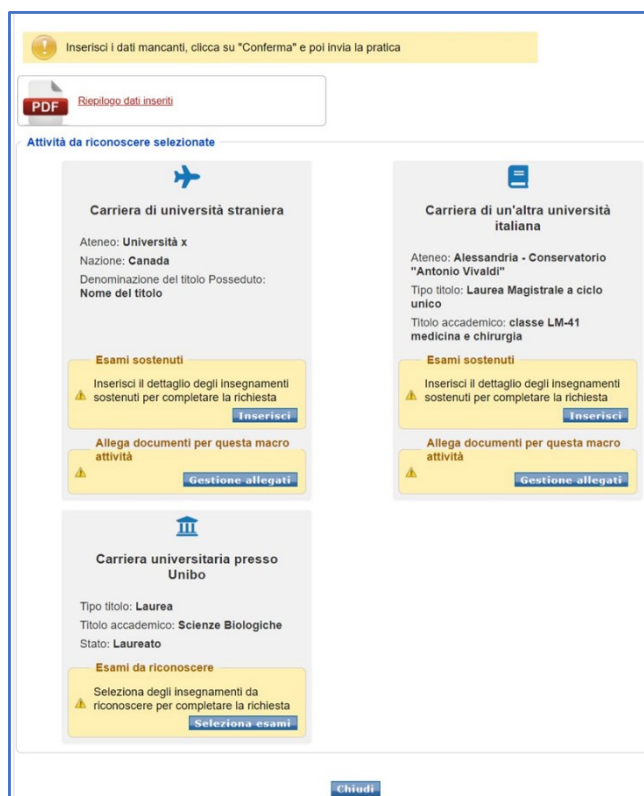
Inserisci i dati mancanti, clicca su "Conferma" e poi invia la pratica

PDF Riepilogo dati inseriti

Attività da riconoscere selezionate

Carriera di università straniera

Ateneo: Università x
Nazione: Canada
Denominazione del titolo Posseduto: Nome del titolo

Esami sostenuti
Inserisci il dettaglio degli insegnamenti sostenuti per completare la richiesta
Inserisci

Allega documenti per questa macro attività
Gestione allegati

Carriera di un'altra università italiana

Ateneo: Alessandria - Conservatorio "Antonio Vivaldi"
Tipo titolo: Laurea Magistrale a ciclo unico
Titolo accademico: classe LM-41 medicina e chirurgia

Esami sostenuti
Inserisci il dettaglio degli insegnamenti sostenuti per completare la richiesta
Inserisci

Allega documenti per questa macro attività
Gestione allegati

Carriera universitaria presso Unibo

Tipo titolo: Laurea
Titolo accademico: Scienze Biologiche
Stato: Laureato

Esami da riconoscere
Seleziona degli insegnamenti da riconoscere per completare la richiesta
Seleziona esami

Chiudi